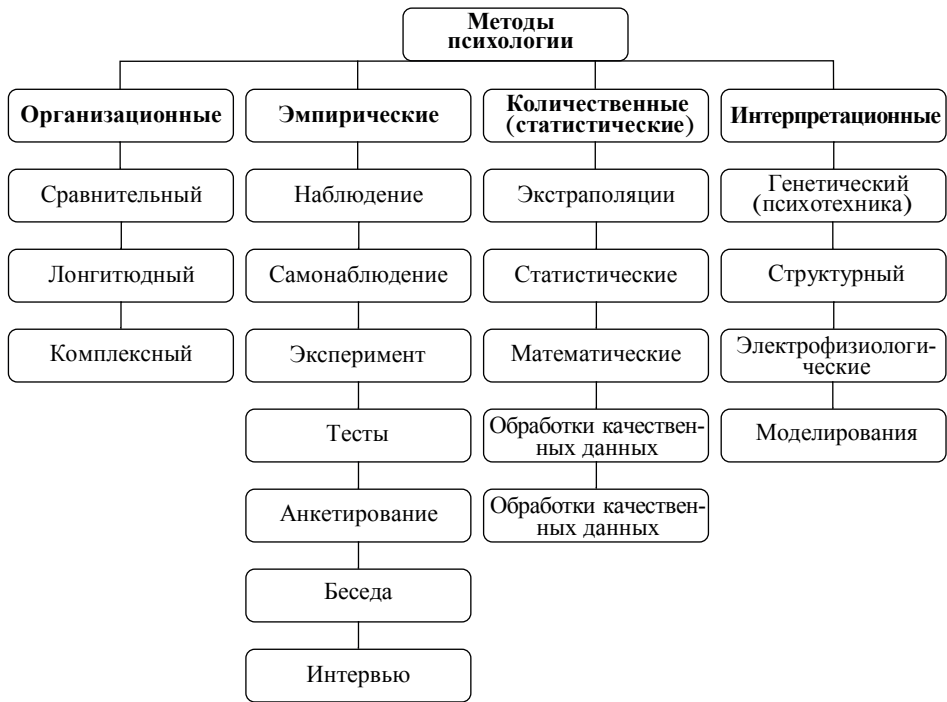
Методы психологии

Организационные

Сравнительный

Лонгитюдный

Комплексный

Эмпирические

Наблюдение

Самонаблюдение

Эксперимент

Тесты

Анкетирование

Беседа

Интервью

Количественные (статистические)

Экстраполяции

Статистические

Математические

Обработки качественных данных

Обработки качественных данных

Интерпретационные

Генетический (психотехника)

Структурный

Электрофизиологические

Моделирования